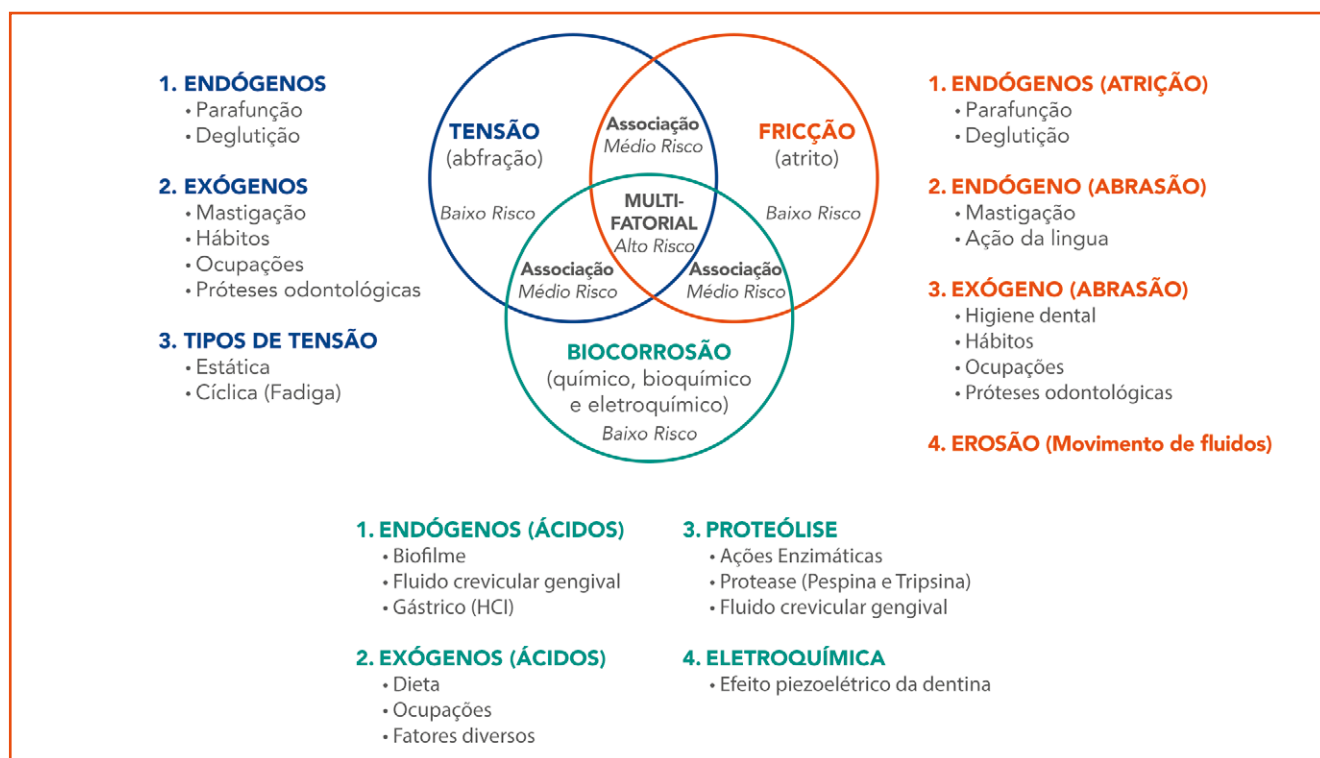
1. ENDÓGENOS
• Parafunção
• Deglutição

2. EXÓGENOS
• Mastigação
• Hábitos
• Ocupações
• Próteses odontológicas

3. TIPOS DE TENSÃO
• Estática
• Cíclica (Fadiga)

TENSÃO
(abfração)
Baixo Risco

Associação
Médio Risco

FRICÇÃO
(atrito)
Baixo Risco

MULTI-
FATORIAL
Alto Risco

Associação
Médio Risco

Associação
Médio Risco

BIOCORROSÃO
(químico, bioquímico e eletroquímico)
Baixo Risco

1. ENDÓGENOS (ATRIÇÃO)
• Parafunção
• Deglutição

2. ENDÓGENO (ABRASÃO)
• Mastigação
• Ação da lingua

3. EXÓGENO (ABRASÃO)
• Higiene dental
• Hábitos
• Ocupações
• Próteses odontológicas

4. EROSÃO (Movimento de fluidos)

1. ENDÓGENOS (ÁCIDOS)
• Biofilme
• Fluido crevicular gengival
• Gástrico (HCl)

2. EXÓGENOS (ÁCIDOS)
• Dieta
• Ocupações
• Fatores diversos

3. PROTEÓLISE
• Ações Enzimáticas
• Protease (Pespina e Tripsina)
• Fluido crevicular gengival

4. ELETROQUÍMICA
• Efeito piezoelétrico da dentina